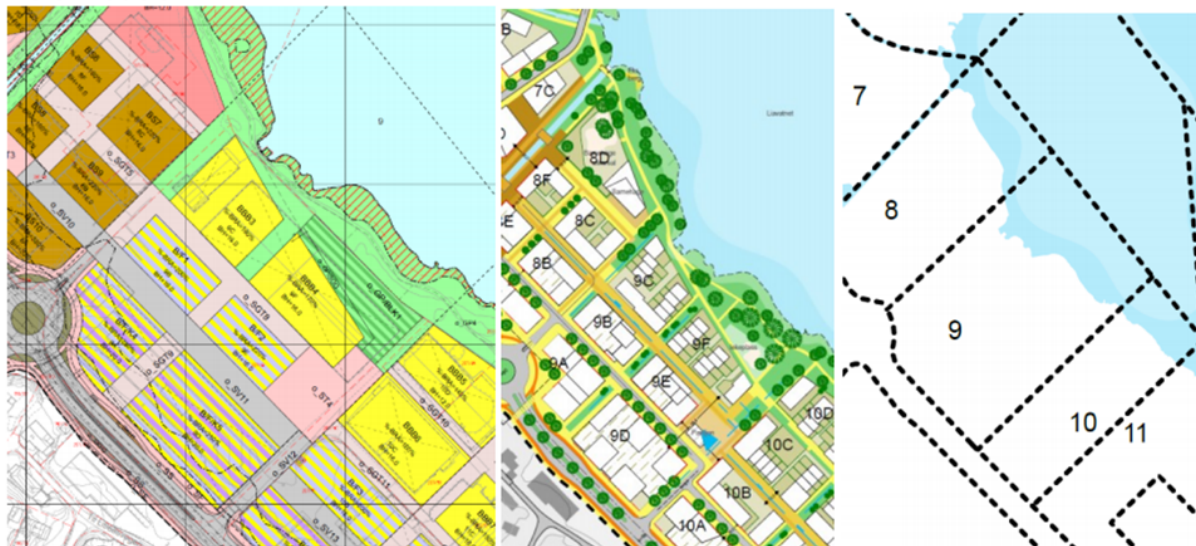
BB6
BB7
BB8
BB9
BB10
o_SGT5
o_SV10
BBB3
BBB4
BBB5
BBB6
BF1
BF2
BF3
BFK1
BFK2
BFK3
o_SGT8
o_SGT9
o_SV11
o_SV12
o_BT4
o_SGT10
o_SGT11
o_GF/BLK1
9
7C
8D
8F
8C
8B
9C
9B
9A
9F
9E
9D
10D
10C
10B
10A
7
8
9
10
11